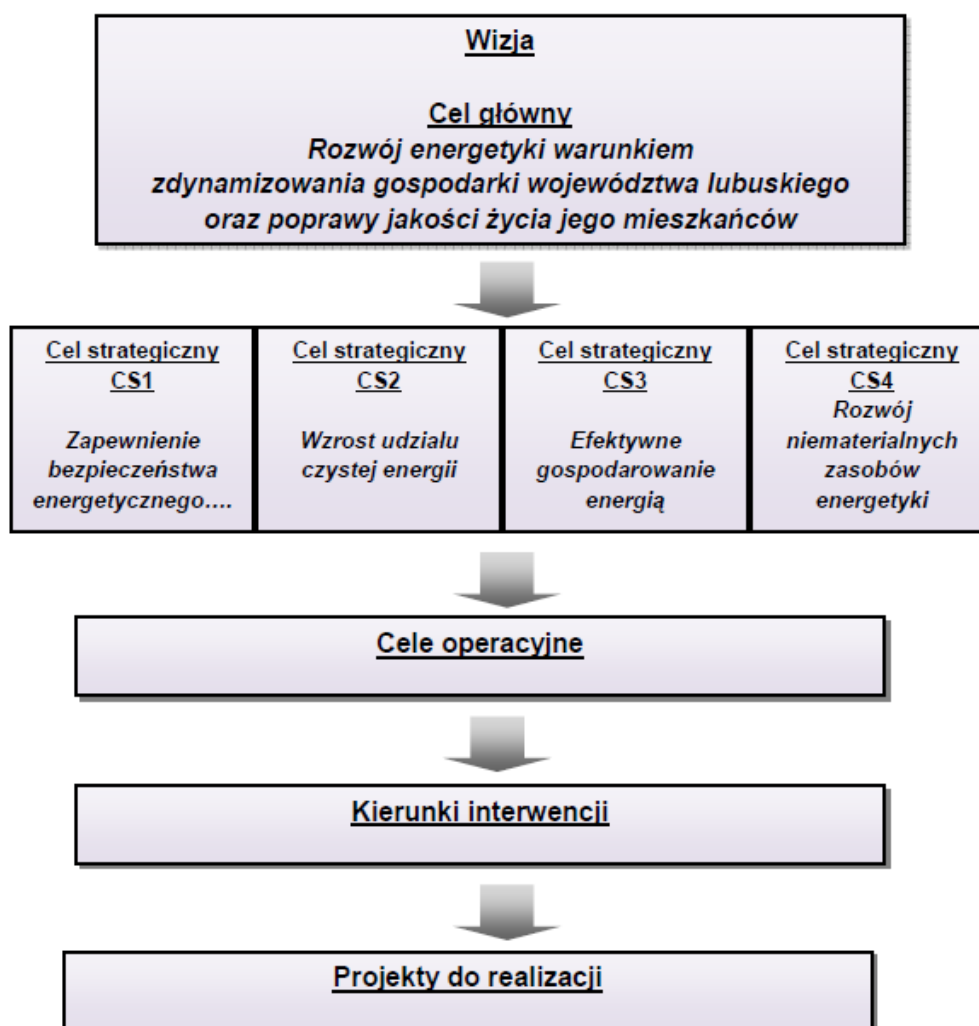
Wizja

Cel główny
Rozwój energetyki warunkiem zdynamizowania gospodarki województwa lubuskiego oraz poprawy jakości życia jego mieszkańców

Cel strategiczny
CS1

Zapewnienie bezpieczeństwa energetycznego….

Cel strategiczny
CS2

Wzrost udzialu czystej energii

Cel strategiczny
CS3

Efektywne gospodarowanie energią

Cel strategiczny
CS4
Rozwój niematerialnych zasobów energetyki

Cele operacyjne

Kierunki interwencji

Projekty do realizacji